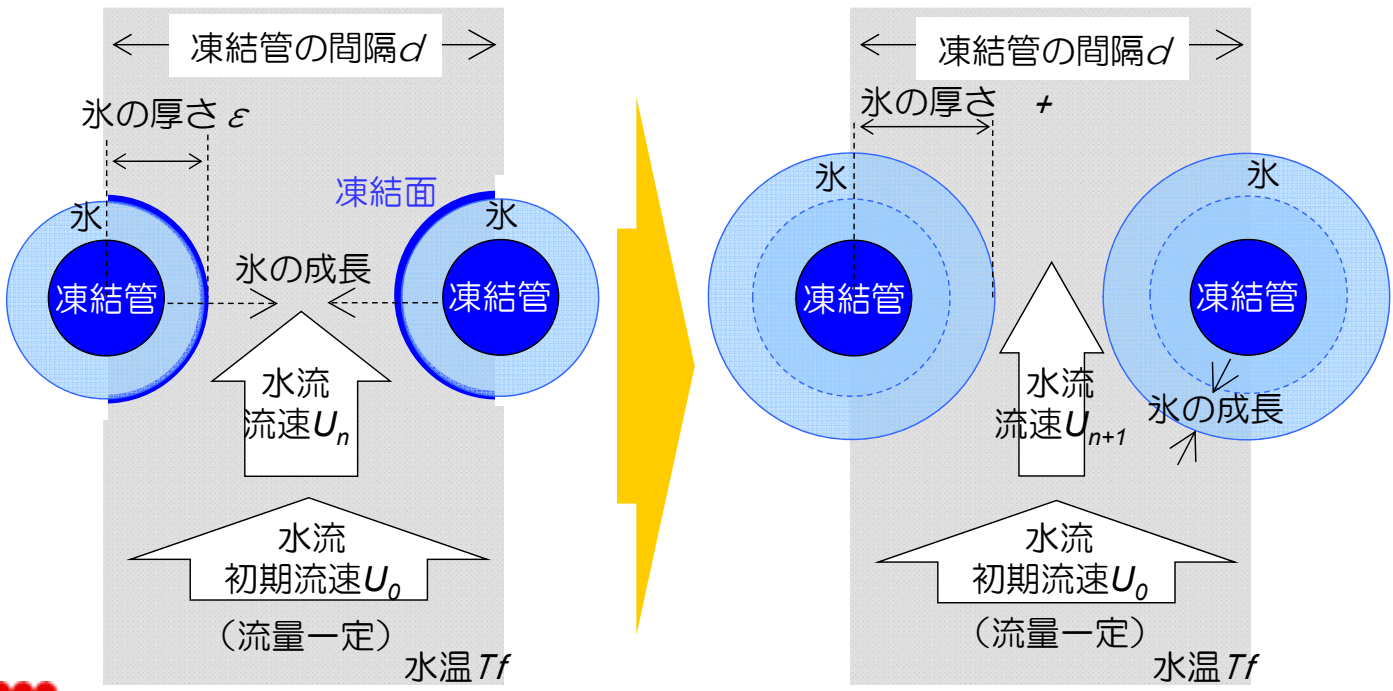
凍結管の間隔$d$

氷の厚さ$\varepsilon$

凍結面

氷

氷

凍結管

氷の成長

凍結管

水流
流速$U_n$

水流
初期流速$U_0$

（流量一定）

水温$Tf$

凍結管の間隔$d$

氷の厚さ +

氷

氷

凍結管

凍結管

水流
流速$U_{n+1}$

氷の成長

水流
初期流速$U_0$

（流量一定）

水温$Tf$